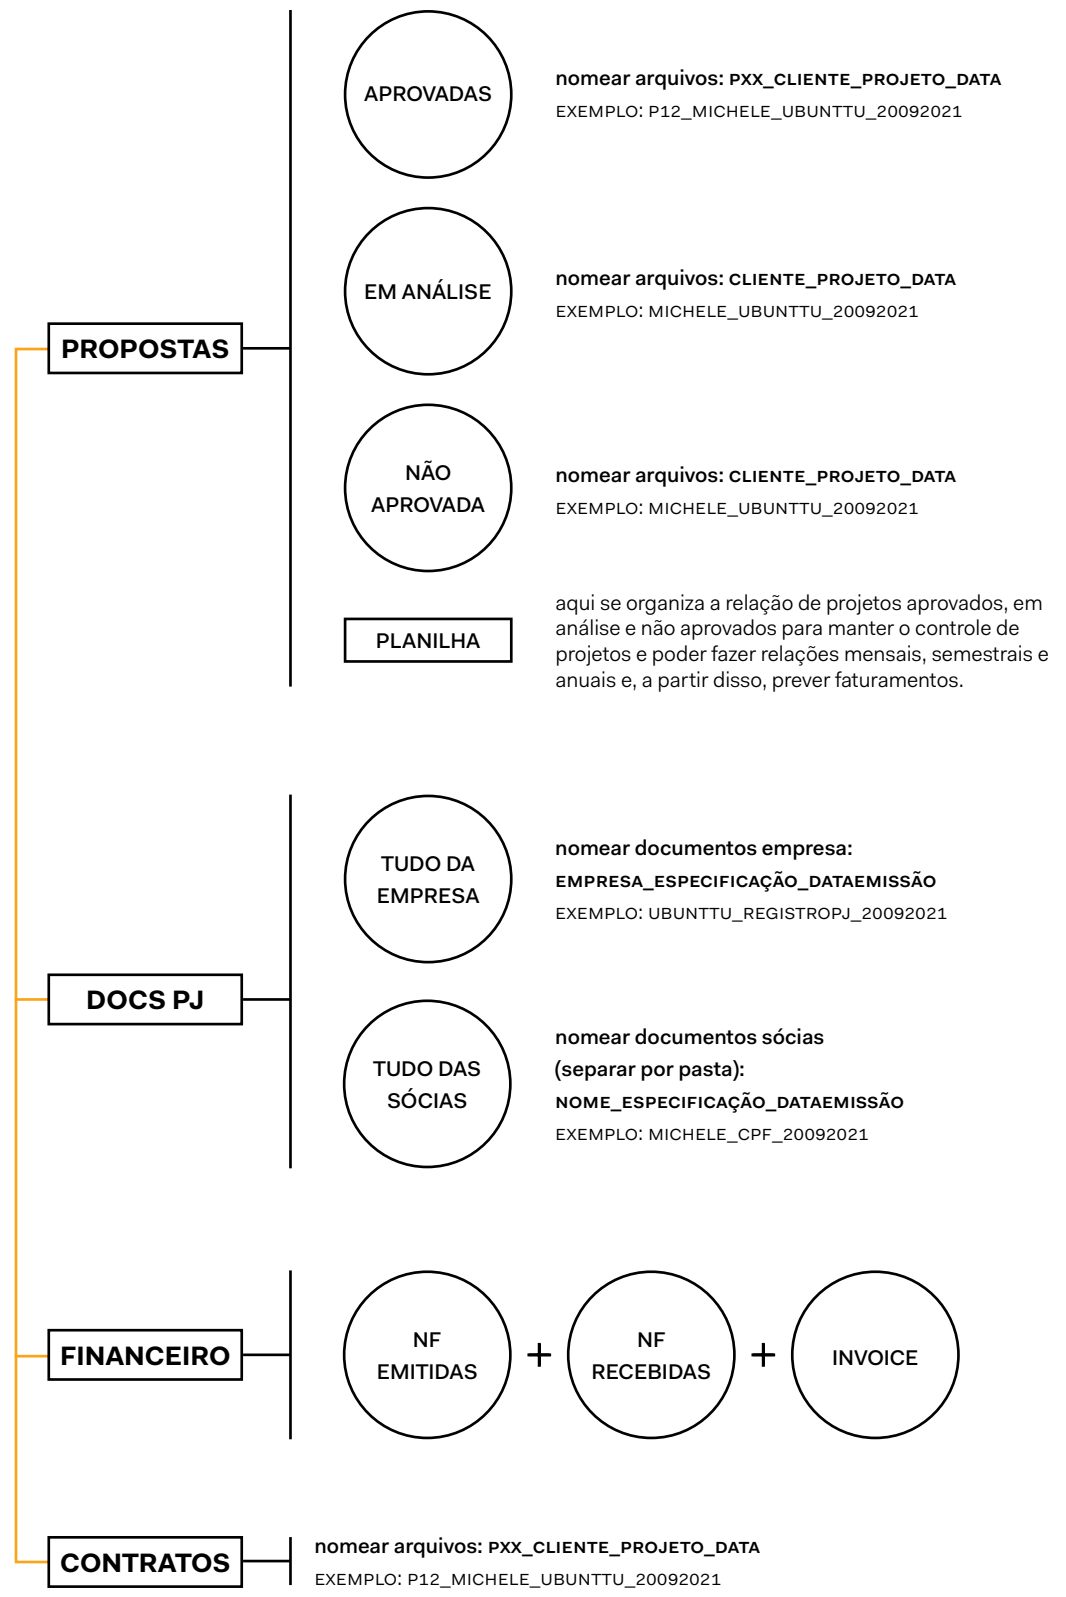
PROPOSTAS

APROVADAS

nomear arquivos: PXX_CLIENTE_PROJETO_DATA
EXEMPLO: P12_MICHELE_UBUNTTU_20092021

EM ANÁLISE

nomear arquivos: CLIENTE_PROJETO_DATA
EXEMPLO: MICHELE_UBUNTTU_20092021

NÃO APROVADA

nomear arquivos: CLIENTE_PROJETO_DATA
EXEMPLO: MICHELE_UBUNTTU_20092021

PLANILHA

aqui se organiza a relação de projetos aprovados, em análise e não aprovados para manter o controle de projetos e poder fazer relações mensais, semestrais e anuais e, a partir disso, prever faturamentos.

DOCS PJ

TUDO DA EMPRESA

nomear documentos empresa:
EMPRESA_ESPECIFICAÇÃO_DATAEMISSÃO
EXEMPLO: UBUNTTU_REGISTROPJ_20092021

TUDO DAS SÓCIAS

nomear documentos sócias
(separar por pasta):
NOME_ESPECIFICAÇÃO_DATAEMISSÃO
EXEMPLO: MICHELE_CPF_20092021

FINANCEIRO

NF EMITIDAS + NF RECEBIDAS + INVOICE

CONTRATOS

nomear arquivos: PXX_CLIENTE_PROJETO_DATA
EXEMPLO: P12_MICHELE_UBUNTTU_20092021